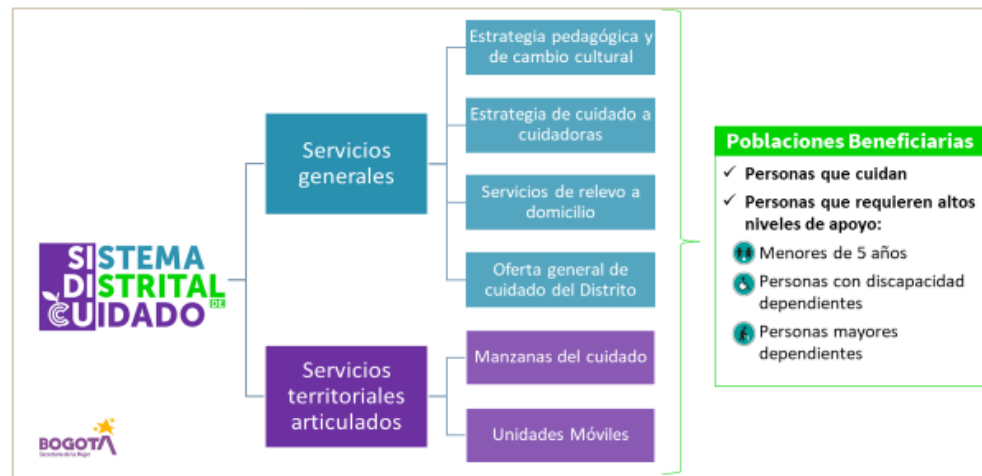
SISTEMA DISTRITAL DE CUIDADO

Servicios generales

Estrategia pedagógica y de cambio cultural

Estrategia de cuidado a cuidadoras

Servicios de relevo a domicilio

Oferta general de cuidado del Distrito

Servicios territoriales articulados

Manzanas del cuidado

Unidades Móviles

Poblaciones Beneficiarias

✓ Personas que cuidan

✓ Personas que requieren altos niveles de apoyo:

Menores de 5 años

Personas con discapacidad dependientes

Personas mayores dependientes

BOGOTÁ
Secretaría de la Mujer